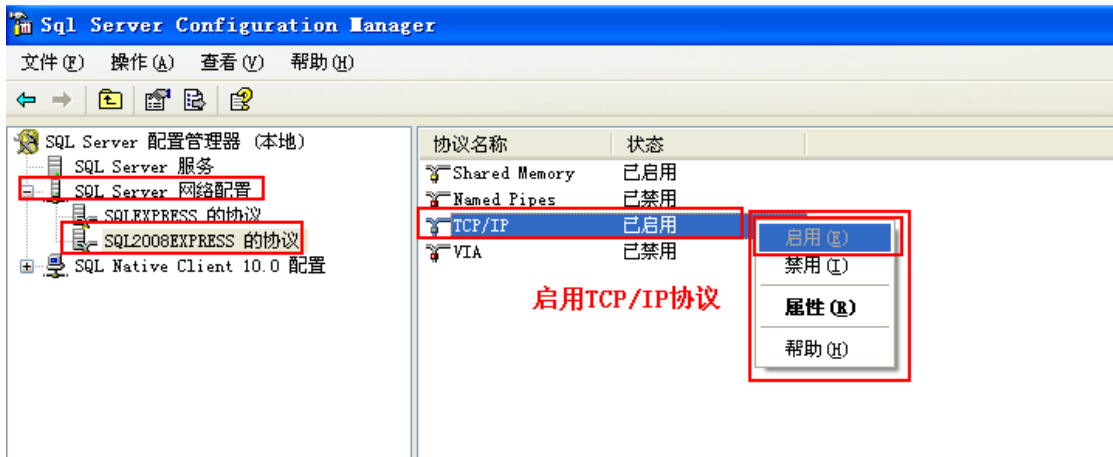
Sql Server Configuration Manager

文件(F) 操作(A) 查看(V) 帮助(H)

SQL Server 配置管理器 (本地)
SQL Server 服务
SQL Server 网络配置
SQLEXPRESS 的协议
SQL2008EXPRESS 的协议
SQL Native Client 10.0 配置

| 协议名称 | 状态 |
|---|---|
| Shared Memory | 已启用 |
| Named Pipes | 已禁用 |
| TCP/IP | 已启用 |
| VIA | 已禁用 |

启用(E)
禁用(I)
属性(R)
帮助(H)

启用TCP/IP协议